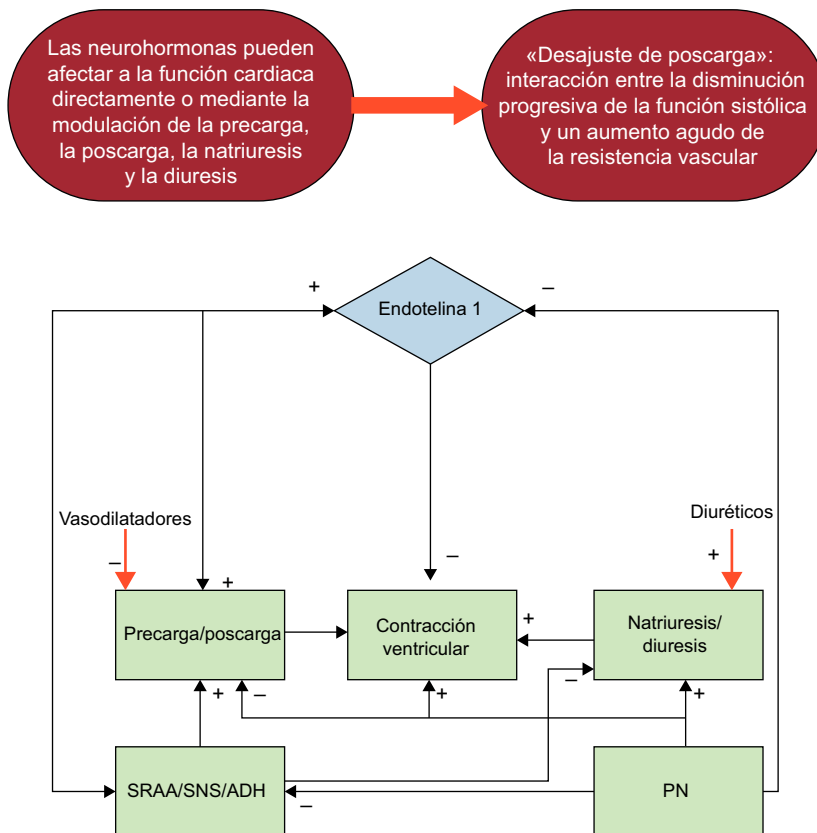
Las neurohormonas pueden afectar a la función cardiaca directamente o mediante la modulación de la precarga, la poscarga, la natriuresis y la diuresis

«Desajuste de poscarga»: interacción entre la disminución progresiva de la función sistólica y un aumento agudo de la resistencia vascular

+

–

Endotelina 1

Vasodilatadores

–

+

–

Diuréticos

+

Precarga/poscarga

Contracción ventricular

+

Natriuresis/ diuresis

+

–

+

–

+

SRAA/SNS/ADH

–

PN